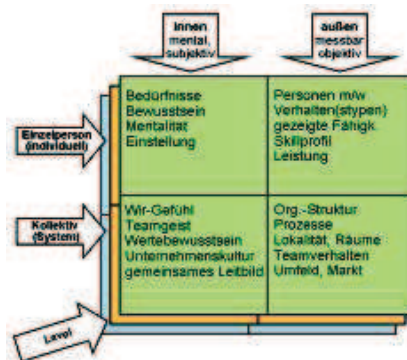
Innen
mental,
subjektiv

außen
messbar
objektiv

Einzelperson
(individuell)

Bedürfnisse
Bewusstsein
Mentalität
Einstellung

Personen m/w
Verhalten(stypen)
gezeigte Fähigk.
Skillprofil
Leistung

Kollektiv
(System)

Wir-Gefühl
Teamgeist
Wertebewusstsein
Unternehmenskultur
gemeinsames Leitbild

Org.-Struktur
Prozesse
Lokalität, Räume
Teamverhalten
Umfeld, Markt

Level